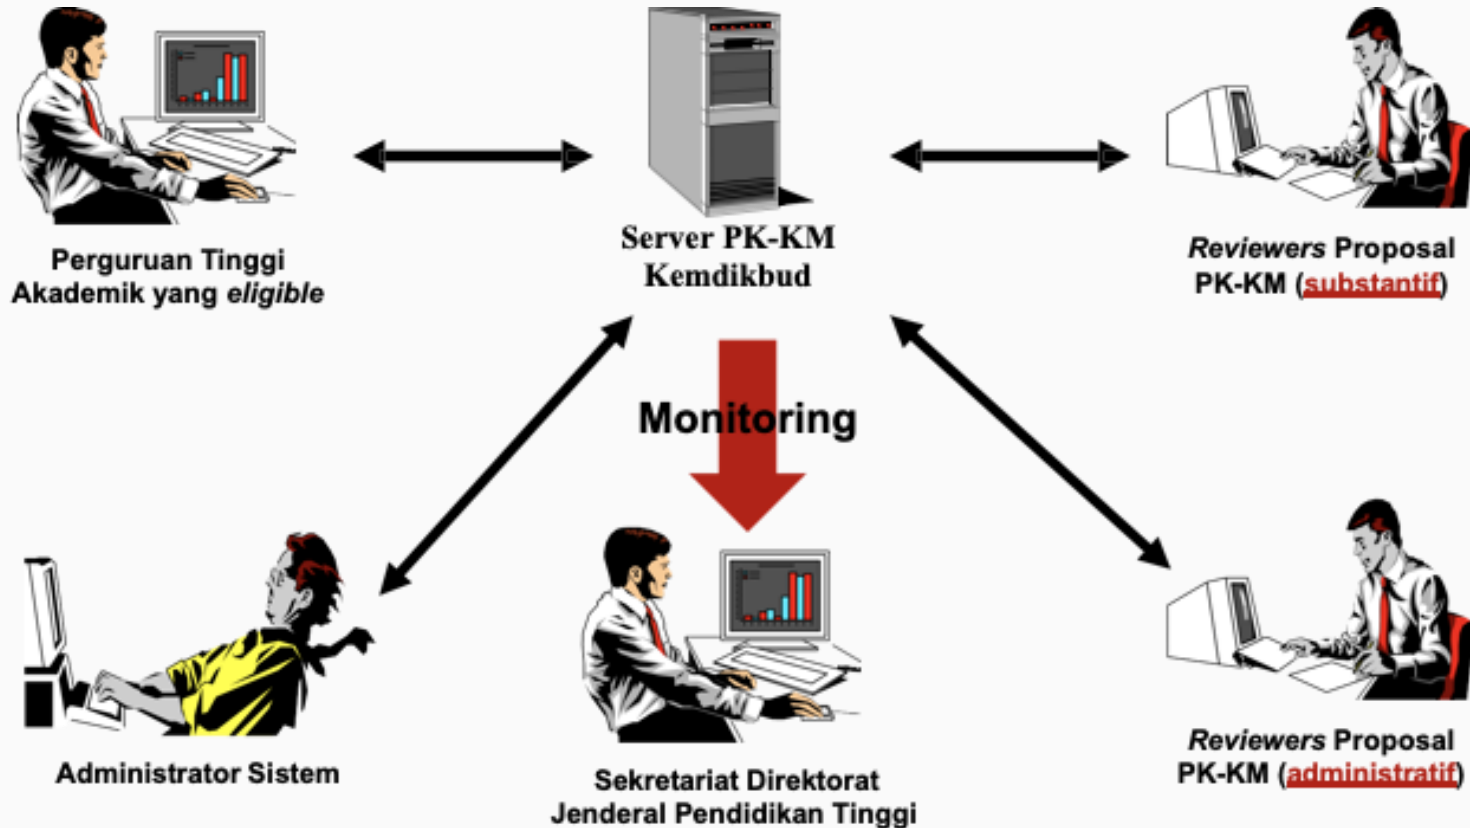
Perguruan Tinggi
Akademik yang *eligible*

Server PK-KM
Kemdikbud

*Reviewers* Proposal
PK-KM (substantif)

Monitoring

Administrator Sistem

Sekretariat Direktorat
Jenderal Pendidikan Tinggi

*Reviewers* Proposal
PK-KM (administratif)